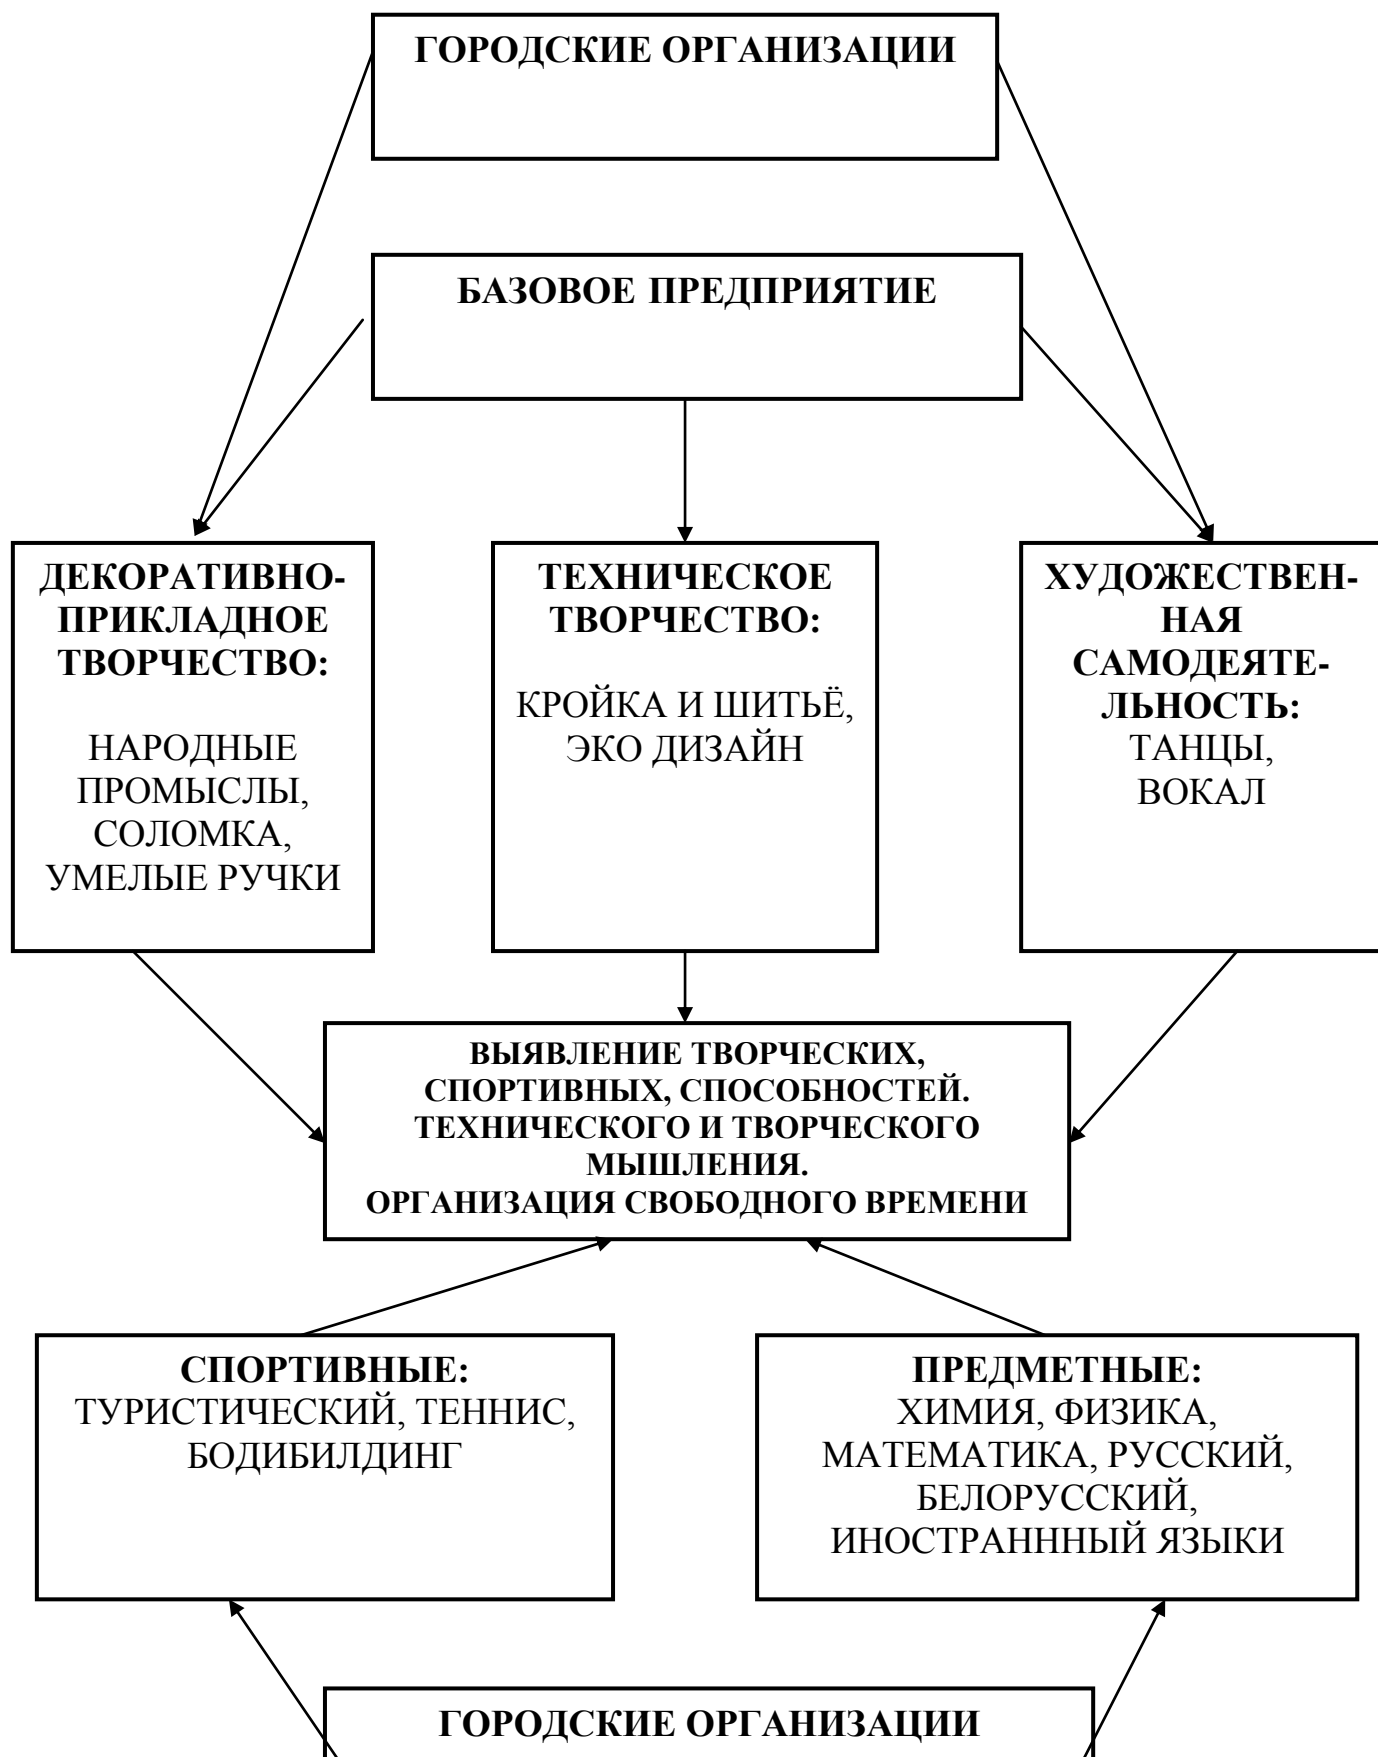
ГОРОДСКИЕ ОРГАНИЗАЦИИ

БАЗОВОЕ ПРЕДПРИЯТИЕ

ДЕКОРАТИВНО-ПРИКЛАДНОЕ ТВОРЧЕСТВО:

НАРОДНЫЕ ПРОМЫСЛЫ, СОЛОМКА, УМЕЛЫЕ РУЧКИ

ТЕХНИЧЕСКОЕ ТВОРЧЕСТВО:

КРОЙКА И ШИТЬЁ, ЭКО ДИЗАЙН

ХУДОЖЕСТВЕННАЯ САМОДЕЯТЕЛЬНОСТЬ:
ТАНЦЫ, ВОКАЛ

ВЫЯВЛЕНИЕ ТВОРЧЕСКИХ, СПОРТИВНЫХ, СПОСОБНОСТЕЙ. ТЕХНИЧЕСКОГО И ТВОРЧЕСКОГО МЫШЛЕНИЯ.
ОРГАНИЗАЦИЯ СВОБОДНОГО ВРЕМЕНИ

СПОРТИВНЫЕ:
ТУРИСТИЧЕСКИЙ, ТЕННИС, БОДИБИЛДИНГ

ПРЕДМЕТНЫЕ:
ХИМИЯ, ФИЗИКА, МАТЕМАТИКА, РУССКИЙ, БЕЛОРУССКИЙ, ИНОСТРАНННЫЙ ЯЗЫКИ

ГОРОДСКИЕ ОРГАНИЗАЦИИ